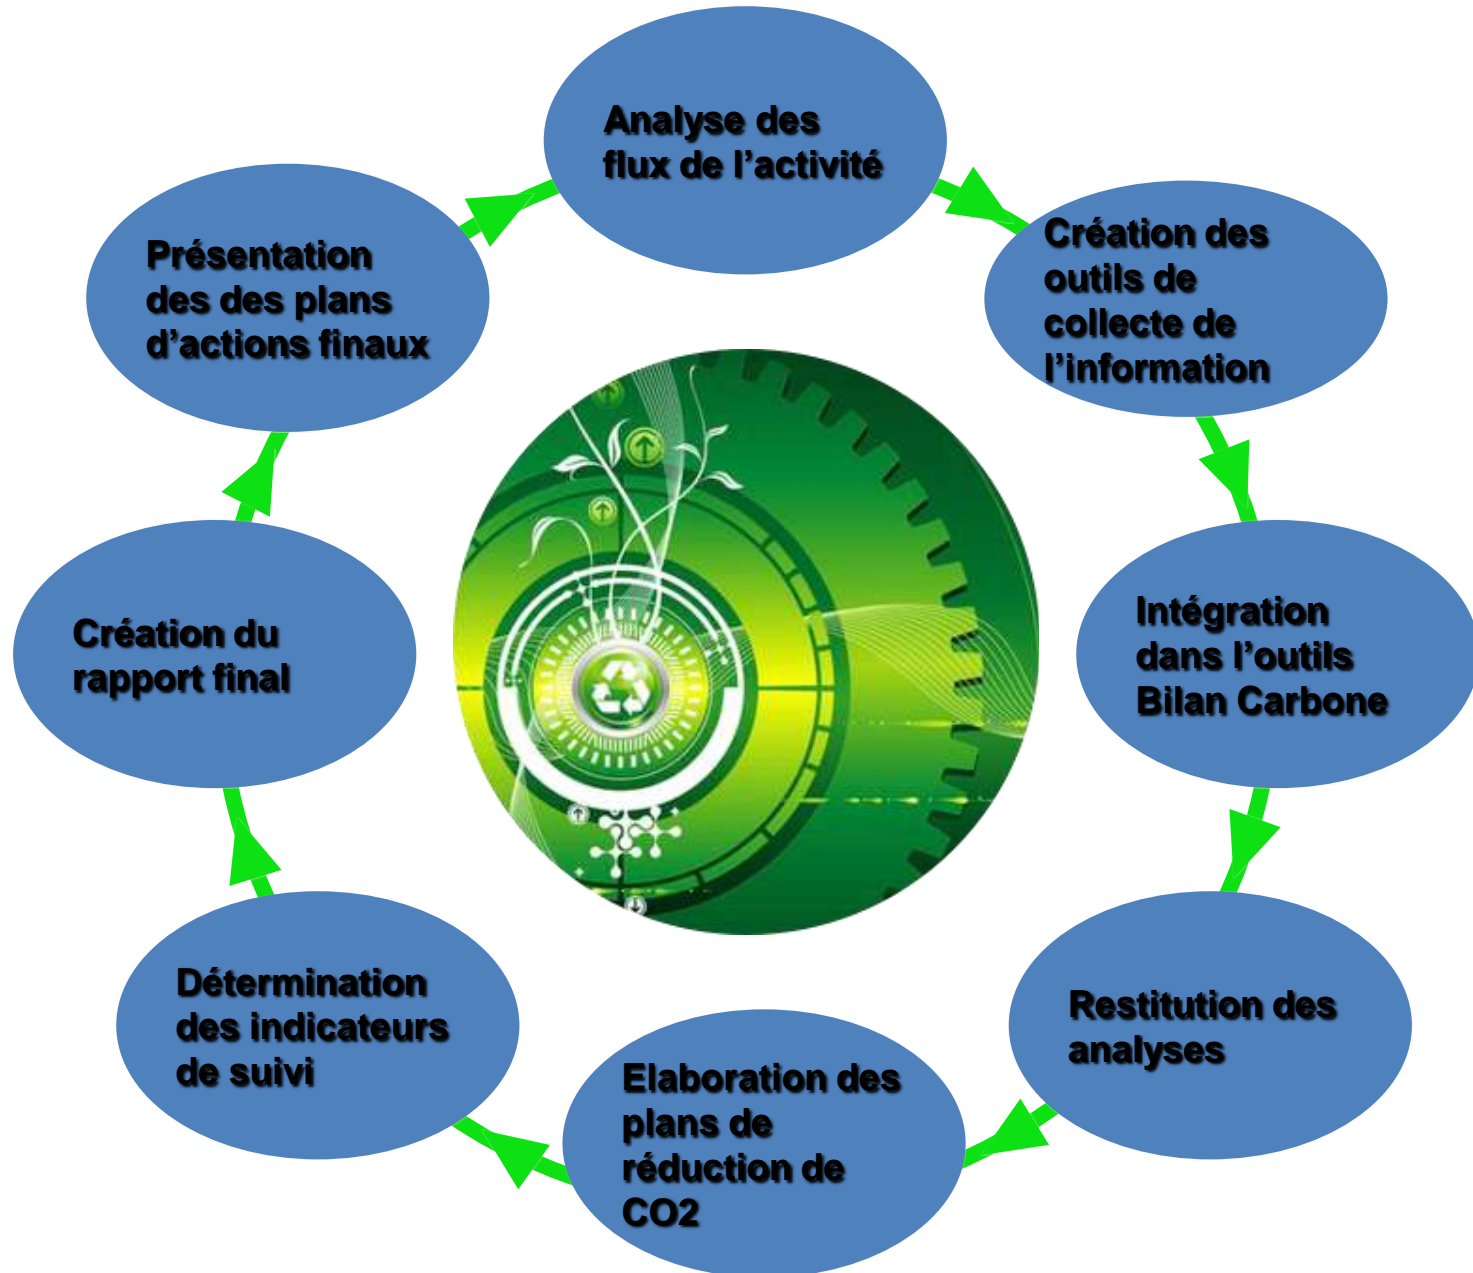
Analyse des flux de l’activité

Création des outils de collecte de l’information

Intégration dans l’outils Bilan Carbone

Restitution des analyses

Elaboration des plans de réduction de CO2

Détermination des indicateurs de suivi

Création du rapport final

Présentation des des plans d’actions finaux